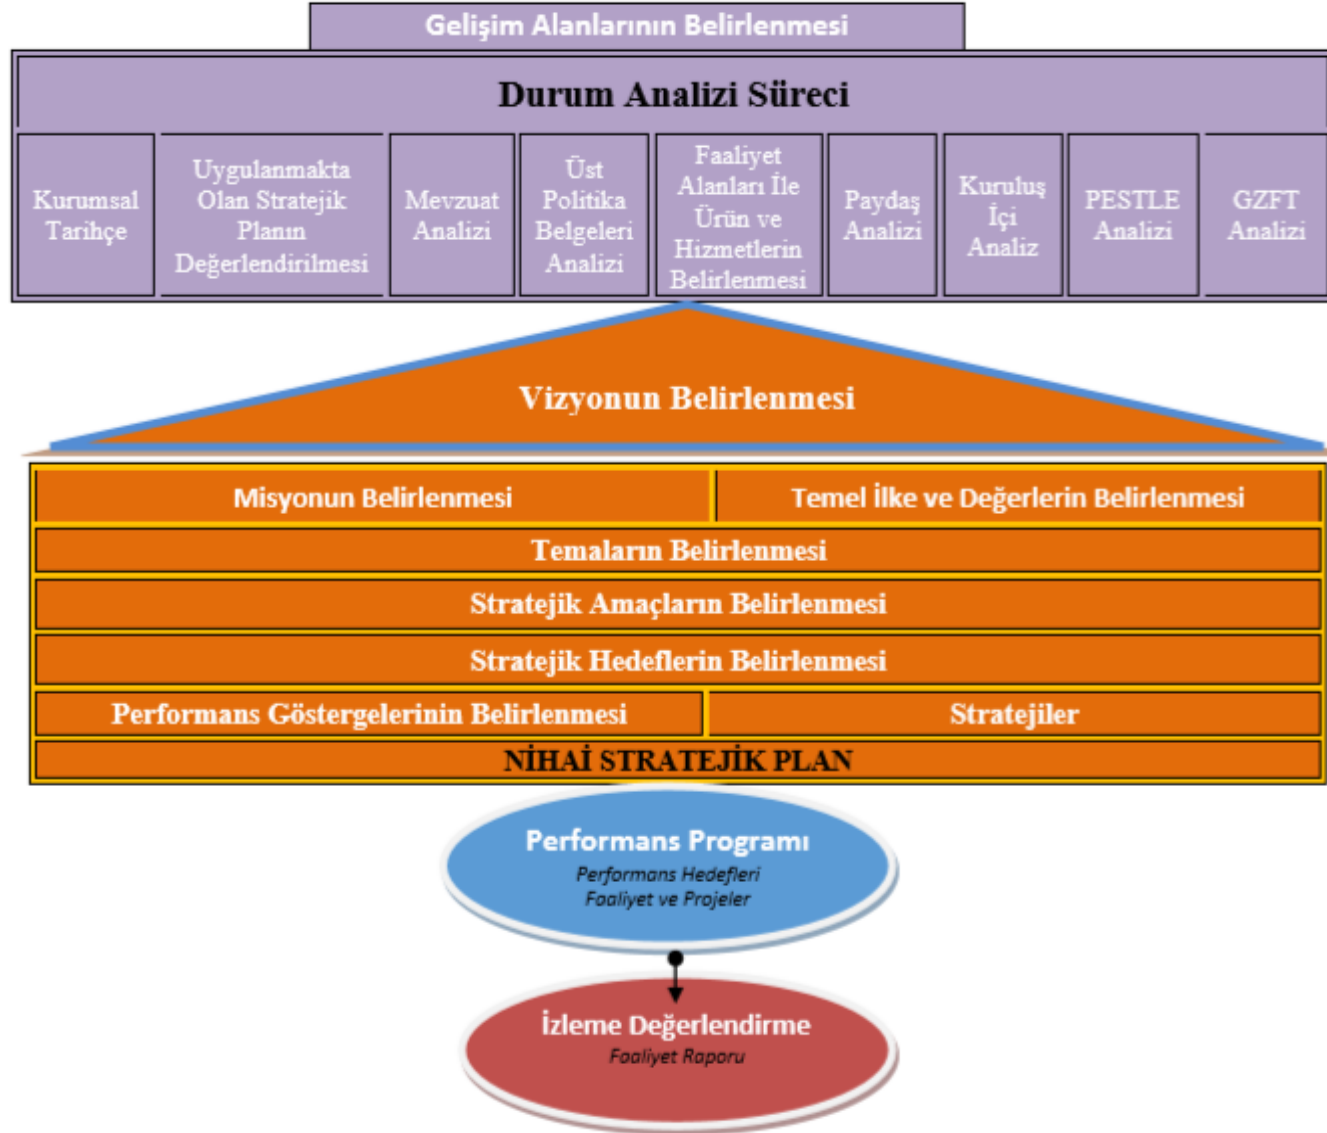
Gelişim Alanlarının Belirlenmesi

Durum Analizi Süreci

Kurumsal Tarihçe

Uygulanmakta Olan Stratejik Planın Değerlendirilmesi

Mevzuat Analizi

Üst Politika Belgeleri Analizi

Faaliyet Alanları İle Ürün ve Hizmetlerin Belirlenmesi

Paydaş Analizi

Kuruluş İçi Analiz

PESTLE Analizi

GZFT Analizi

Vizyonun Belirlenmesi

Misyonun Belirlenmesi

Temel İlke ve Değerlerin Belirlenmesi

Temaların Belirlenmesi

Stratejik Amaçların Belirlenmesi

Stratejik Hedeflerin Belirlenmesi

Performans Göstergelerinin Belirlenmesi

Stratejiler

NİHAİ STRATEJİK PLAN

Performans Programı
Performans Hedefleri
Faaliyet ve Projeler

İzleme Değerlendirme
Faaliyet Raporu